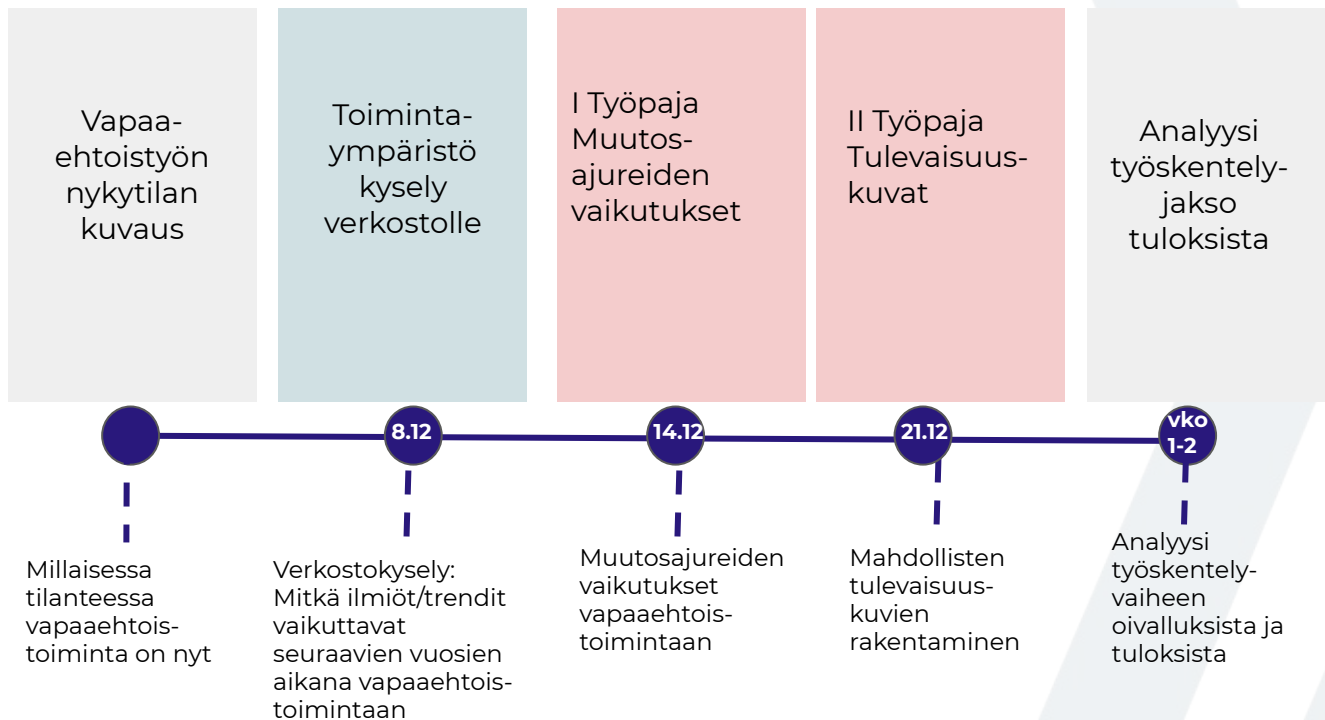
Vapaa-ehtoistyön nykytilan kuvaus

Toiminta-ympäristö kysely verkostolle

I Työpaja Muutos-ajureiden vaikutukset

II Työpaja Tulevaisuus-kuvat

Analyysi työskentely-jakso tuloksista

8.12

14.12

21.12

vko 1-2

Millaisessa tilanteessa vapaaehtois-toiminta on nyt

Verkostokysely: Mitkä ilmiöt/trendit vaikuttavat seuraavien vuosien aikana vapaaehtois-toimintaan

Muutosajureiden vaikutukset vapaaehtois-toimintaan

Mahdollisten tulevaisuus-kuvien rakentaminen

Analyysi työskentely-vaiheen oivalluksista ja tuloksista